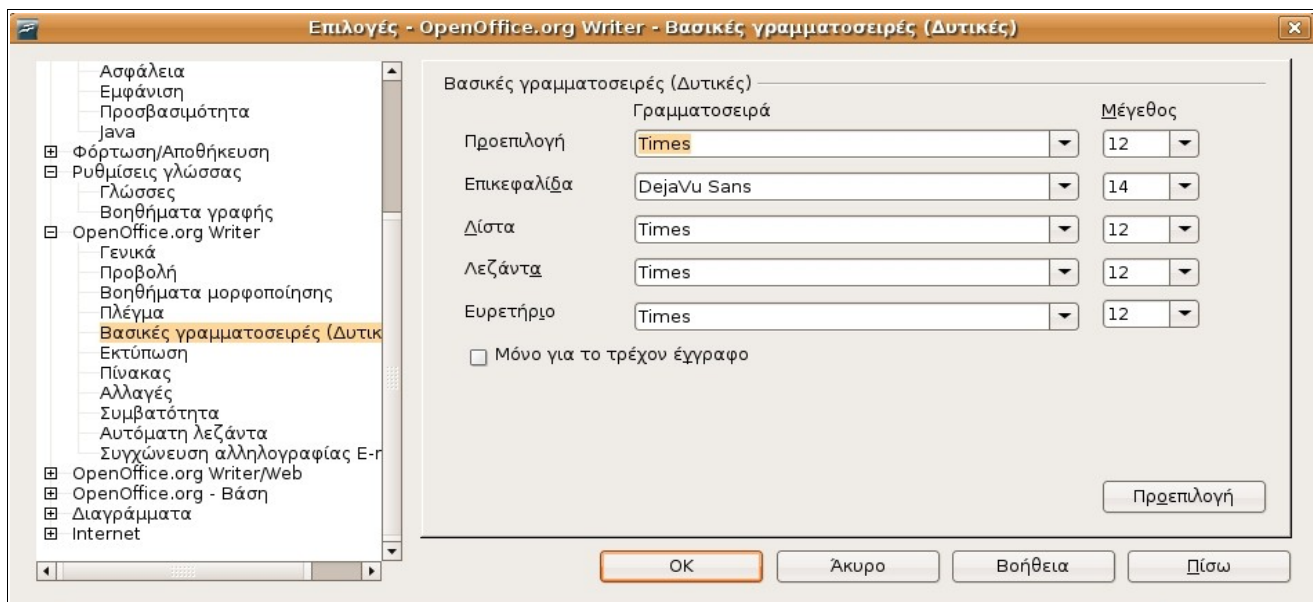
Επιλογές - OpenOffice.org Writer - Βασικές γραμματοσειρές (Δυτικές)

Ασφάλεια
Εμφάνιση
Προσβασιμότητα
Java
⊞ Φόρτωση/Αποθήκευση
⊟ Ρυθμίσεις γλώσσας
Γλώσσες
Βοηθήματα γραφής
⊟ OpenOffice.org Writer
Γενικά
Προβολή
Βοηθήματα μορφοποίησης
Πλέγμα
Βασικές γραμματοσειρές (Δυτικ
Εκτύπωση
Πίνακας
Αλλαγές
Συμβατότητα
Αυτόματη λεζάντα
Συγχώνευση αλληλογραφίας E-r
⊞ OpenOffice.org Writer/Web
⊞ OpenOffice.org - Βάση
⊞ Διαγράμματα
⊞ Internet

Βασικές γραμματοσειρές (Δυτικές)

| | Γραμματοσειρά | Μέγεθος |
|---|---|---|
| Προεπιλογή | Times | 12 |
| Επικεφαλίδα | DejaVu Sans | 14 |
| Λίστα | Times | 12 |
| Λεζάντα | Times | 12 |
| Ευρετήριο | Times | 12 |

Μόνο για το τρέχον έγγραφο

Προεπιλογή

OK
Άκυρο
Βοήθεια
Πίσω